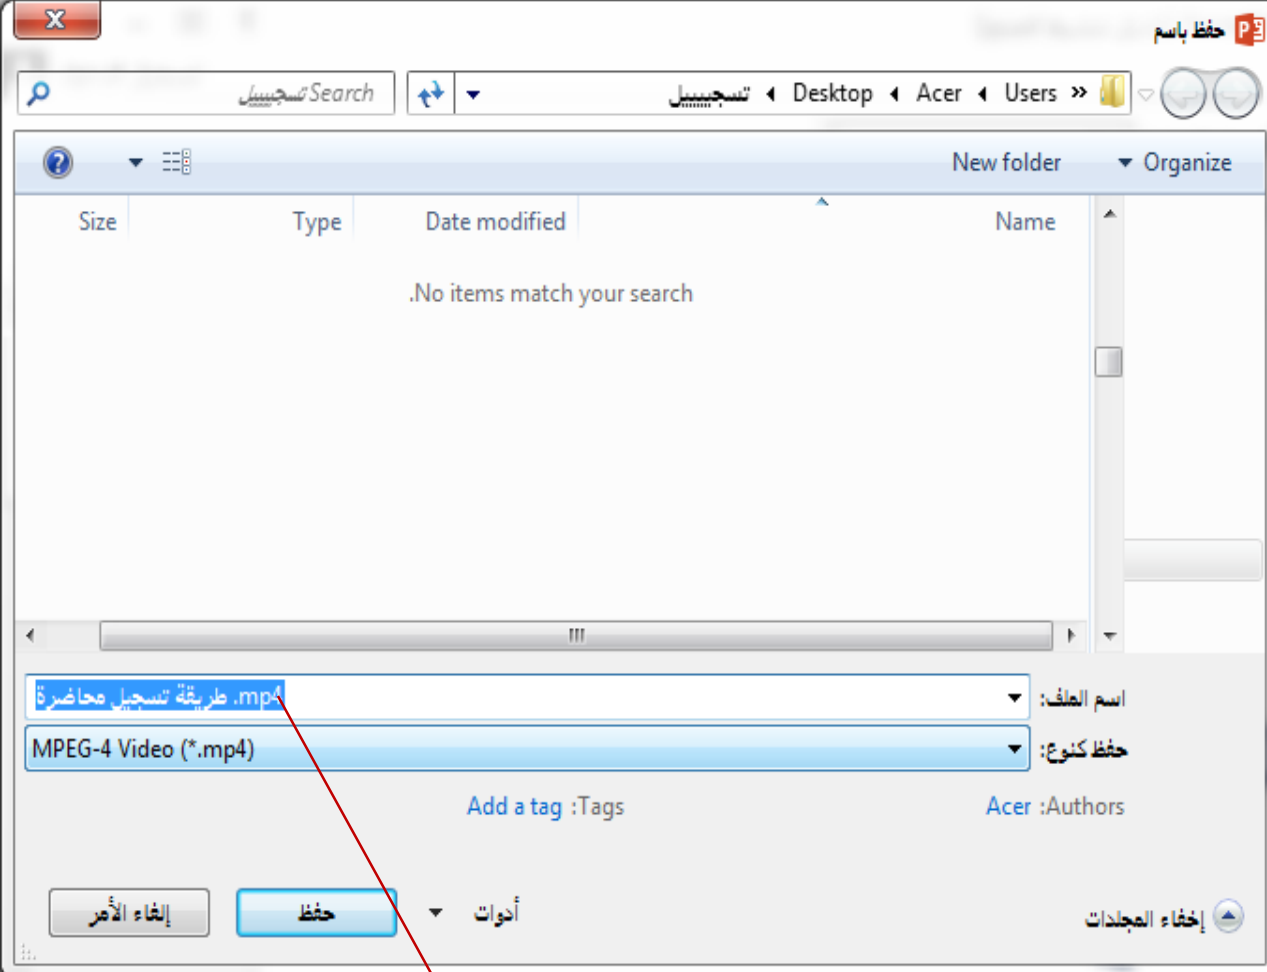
حفظ باسم

Search تسجيييل

Users » Acer » Desktop » تسجيييل

Organize
New folder

Name
Date modified
Type
Size

.No items match your search

اسم الملف: طريقة تسجيل محاضرة.mp4
حفظ كنوع: MPEG-4 Video (*.mp4)

Authors: Acer
Tags: Add a tag

إخفاء المجلدات
أدوات
حفظ
إلغاء الأمر